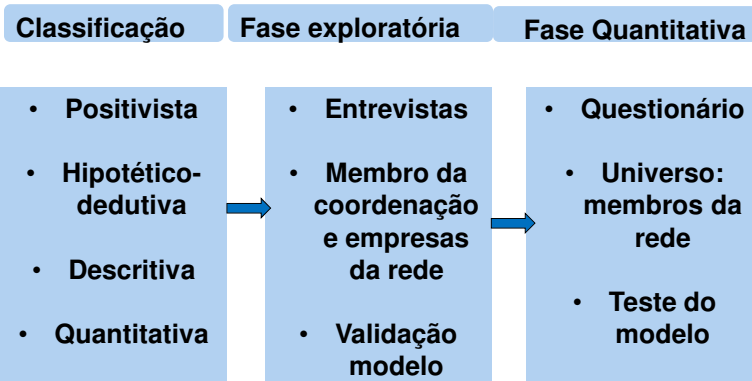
Classificação

• Positivista
• Hipotético-dedutiva
• Descritiva
• Quantitativa

Fase exploratória

• Entrevistas
• Membro da coordenação e empresas da rede
• Validação modelo

Fase Quantitativa

• Questionário
• Universo: membros da rede
• Teste do modelo